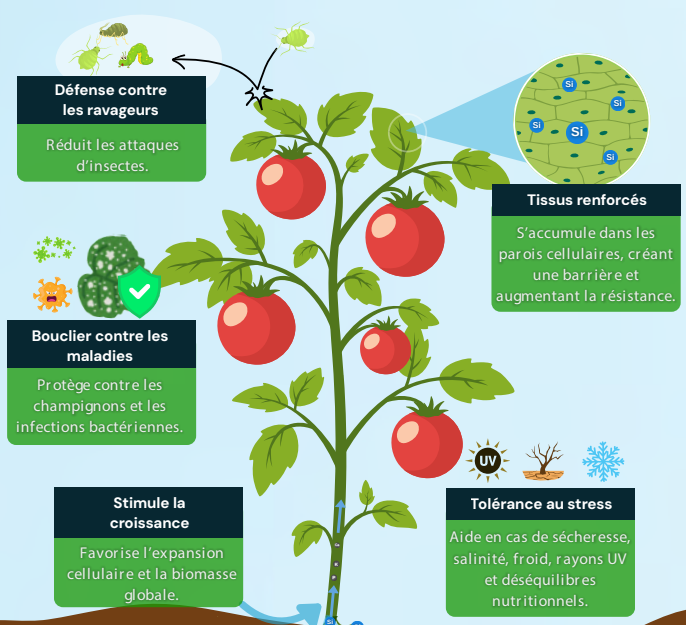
Défense contre les ravageurs

Réduit les attaques d'insectes.

Si

Si

Si

Si

Si

Tissus renforcés

S'accumule dans les parois cellulaires, créant une barrière et augmentant la résistance.

Bouclier contre les maladies

Protège contre les champignons et les infections bactériennes.

UV

Stimule la croissance

Favorise l'expansion cellulaire et la biomasse globale.

Tolérance au stress

Aide en cas de sécheresse, salinité, froid, rayons UV et déséquilibres nutritionnels.

Si